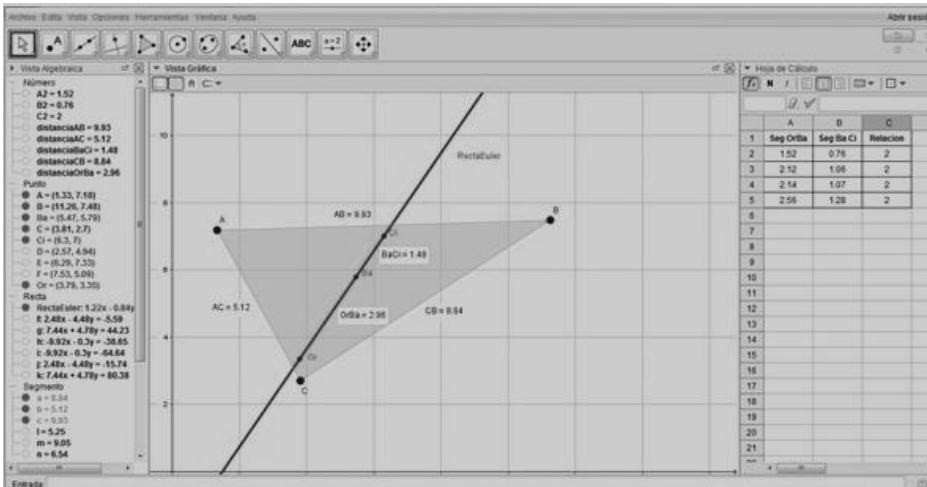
Archivo Edita Vista Opciones Herramientas Ventana Ayuda

Abrir sesi

ABC

Vista Algebraica

Número
A2 = 1.52
B2 = 0.76
C2 = 2
distanciaAB = 9.93
distanciaAC = 5.12
distanciaBaCi = 1.48
distanciaCB = 8.84
distanciaOrBa = 2.96
Punto
A = (1.33, 7.18)
B = (11.26, 7.48)
Ba = (5.47, 5.79)
C = (3.81, 2.7)
Ci = (6.3, 7)
D = (2.57, 4.94)
E = (6.29, 7.33)
F = (7.53, 5.09)
Or = (3.79, 3.35)
Recta
RectaEuler: 1.22x - 0.84y
f: 2.48x - 4.48y = -5.59
g: 7.44x + 4.78y = 44.23
h: -9.92x - 0.3y = -38.65
i: -9.92x - 0.3y = -64.64
j: 2.48x - 4.48y = -15.74
k: 7.44x + 4.78y = 80.38
Segmento
a = 8.84
b = 5.12
c = 9.93
l = 5.25
m = 9.05
n = 6.54

Vista Gráfica

RectaEuler
A
B
AB = 9.93
Ci
BaCi = 1.48
Ba
AC = 5.12
OrBa = 2.96
CB = 8.84
Or
C

10
8
6
4
2

Hoja de Cálculo

| | A | B | C |
|---|---|---|---|
| 1 | Seg OrBa | Seg Ba Ci | Relacion |
| 2 | 1.52 | 0.76 | 2 |
| 3 | 2.12 | 1.06 | 2 |
| 4 | 2.14 | 1.07 | 2 |
| 5 | 2.56 | 1.28 | 2 |
| 6 | | | |
| 7 | | | |
| 8 | | | |
| 9 | | | |
| 10 | | | |
| 11 | | | |
| 12 | | | |
| 13 | | | |
| 14 | | | |
| 15 | | | |
| 16 | | | |
| 17 | | | |
| 18 | | | |
| 19 | | | |
| 20 | | | |
| 21 | | | |

Entrada: